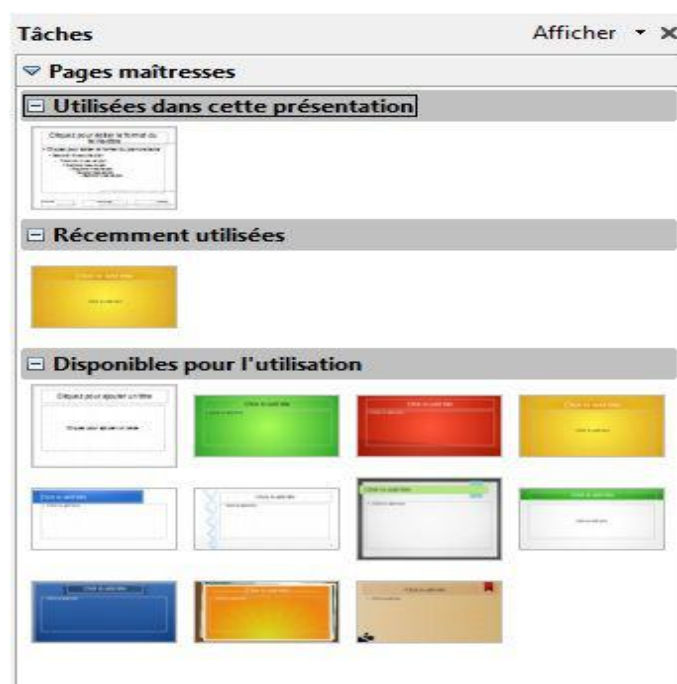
Tâches

Afficher ▾ ✕

Pages maîtresses

Utilisées dans cette présentation

Cliquez pour éditer le format du texte-titre

Récemment utilisées

Disponibles pour l'utilisation

Cliquez pour ajouter un titre

Cliquez pour ajouter un texte